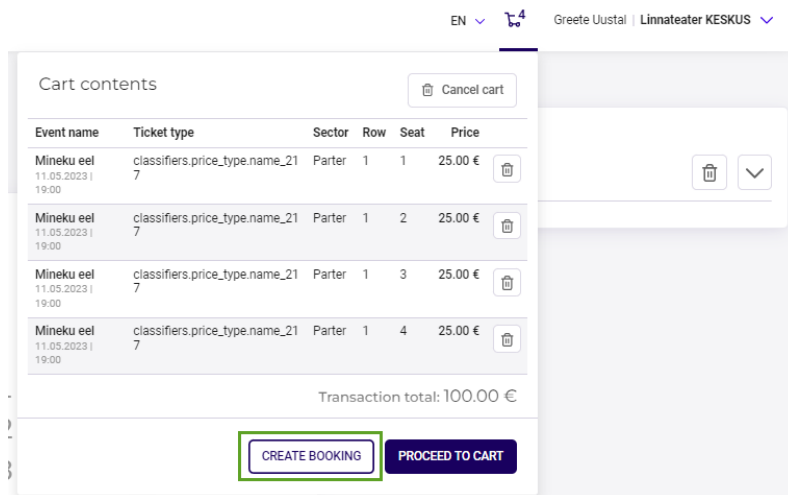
EN 4 Greete Uustal | Linnateater KESKUS

Cart contents

Cancel cart

| Event name | Ticket type | Sector | Row | Seat | Price |
|---|---|---|---|---|---|
| Mineku eel 11.05.2023 \| 19:00 | classifiers.price_type.name_217 | Parter | 1 | 1 | 25.00 € |
| Mineku eel 11.05.2023 \| 19:00 | classifiers.price_type.name_217 | Parter | 1 | 2 | 25.00 € |
| Mineku eel 11.05.2023 \| 19:00 | classifiers.price_type.name_217 | Parter | 1 | 3 | 25.00 € |
| Mineku eel 11.05.2023 \| 19:00 | classifiers.price_type.name_217 | Parter | 1 | 4 | 25.00 € |

Transaction total: 100.00 €

CREATE BOOKING

PROCEED TO CART